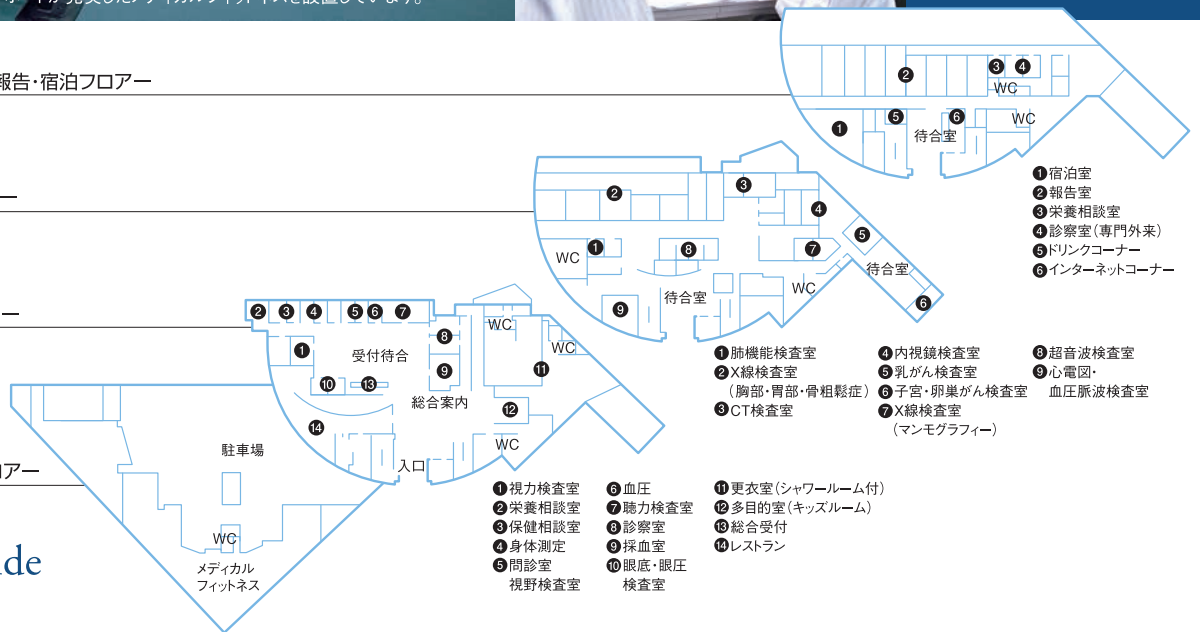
報告・宿泊フロアー

ロアー

ide

2 3 4
WC
5 6
1
待合室
WC

❶宿泊室
❷報告室
❸栄養相談室
❹診察室(専門外来)
❺ドリンクコーナー
❻インターネットコーナー

2 3 4
WC 1 8 7 5
待合室
9 WC 待合室
6

❶肺機能検査室
❷X線検査室
(胸部・胃部・骨粗鬆症)
❸CT検査室

❹内視鏡検査室
❺乳がん検査室
❻子宮・卵巣がん検査室
❼X線検査室
(マンモグラフィー)

❽超音波検査室
❾心電図・
血圧脈波検査室

2 3 4 5 6 7
8 WC
1 受付待合
WC
9
10 13 11
総合案内
12
14
WC
入口

駐車場
WC
メディカル
フィットネス

❶視力検査室
❷栄養相談室
❸保健相談室
❹身体測定
❺問診室
視野検査室

❻血圧
❼聴力検査室
❽診察室
❾採血室
❿眼底・眼圧
検査室

⓫更衣室(シャワールーム付)
⓬多目的室(キッズルーム)
⓭総合受付
⓮レストラン